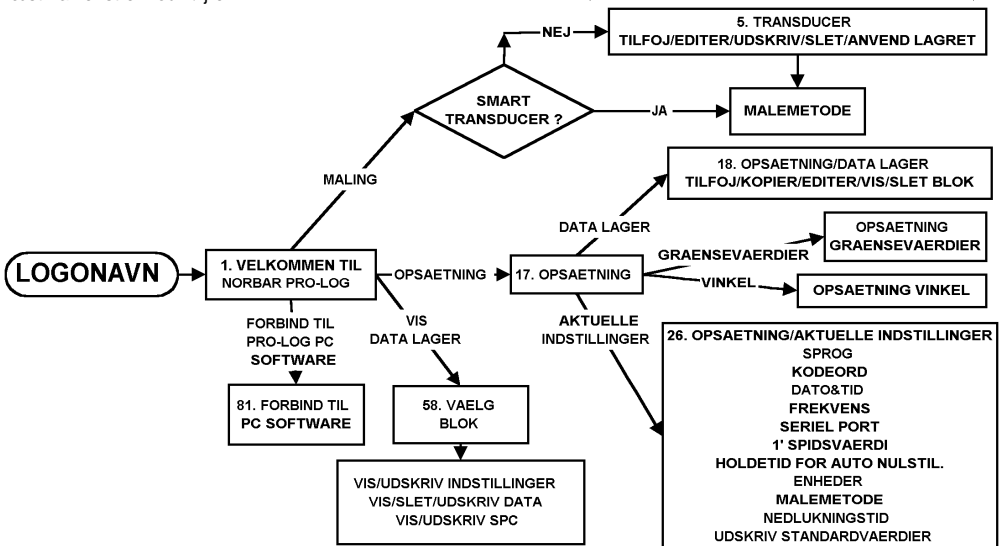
5. TRANSDUCER
TILFOJ/EDITER/UDSKRIV/SLET/ANVEND LAGRET

NEJ

SMART TRANSDUCER ?

JA

MALEMETODE

MALING

18. OPSAETNING/DATA LAGER
TILFOJ/KOPIER/EDITER/VIS/SLET BLOK

DATA LAGER

OPSAETNING GRAENSEVAERDIER

GRAENSEVAERDIER

LOGONAVN

1. VELKOMMEN TIL NORBAR PRO-LOG

OPSAETNING

17. OPSAETNING

VINKEL

OPSAETNING VINKEL

FORBIND TIL PRO-LOG PC SOFTWARE

VIS DATA LAGER

AKTUELLE INDSTILLINGER

26. OPSAETNING/AKTUELLE INDSTILLINGER
SPROG
KODEORD
DATO&TID
FREKVENS
SERIEL PORT
1' SPIDSVAERDI
HOLDETID FOR AUTO NULSTIL.
ENHEDER
MALEMETODE
NEDLUKNINGSTID
UDSKRIV STANDARDVAERDIER

81. FORBIND TIL PC SOFTWARE

58. VAELG BLOK

VIS/UDSKRIV INDSTILLINGER
VIS/SLET/UDSKRIV DATA
VIS/UDSKRIV SPC